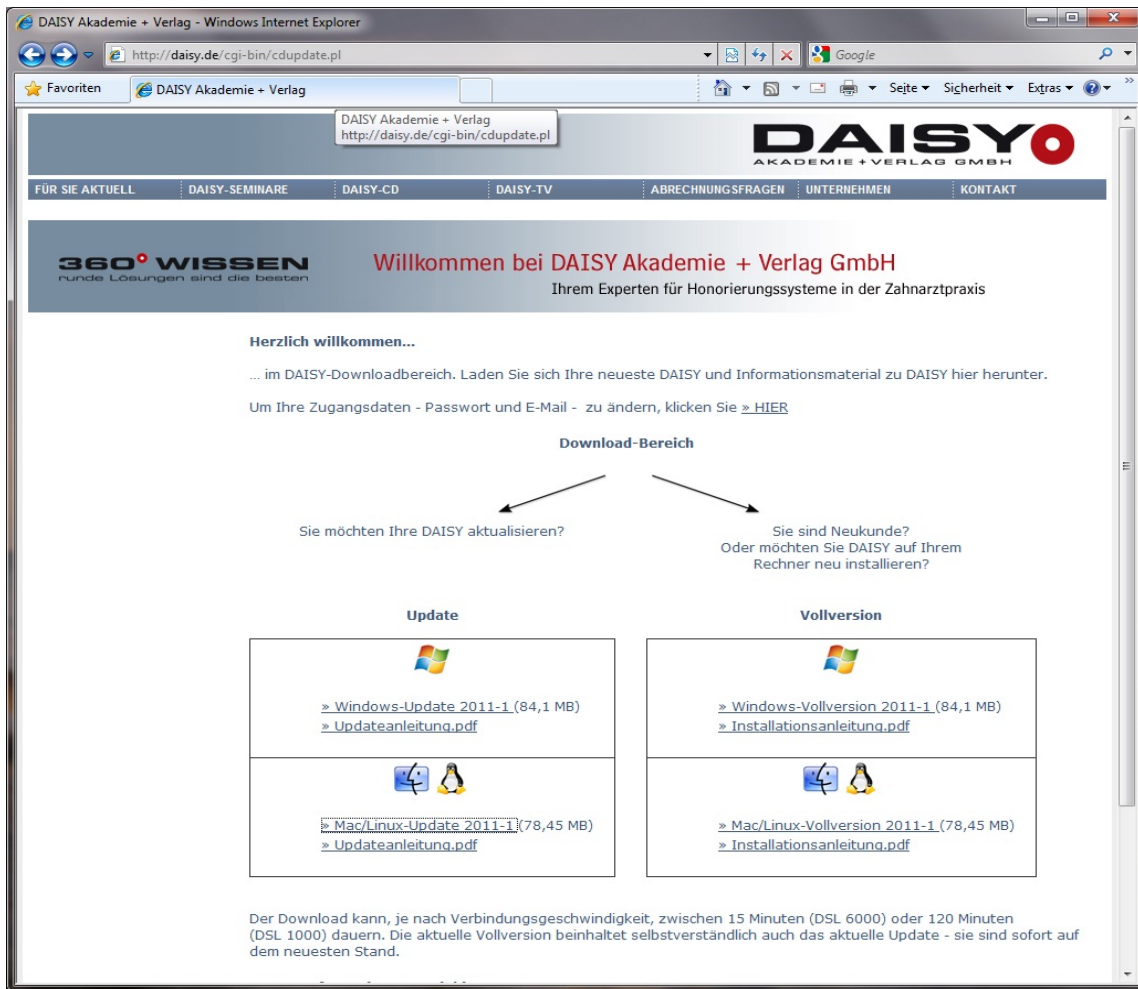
DAISY Akademie + Verlag - Windows Internet Explorer

http://daisy.de/cgi-bin/cdupdate.pl

Google

Favoriten

DAISY Akademie + Verlag

Seite ▾ Sicherheit ▾ Extras ▾

DAISY Akademie + Verlag
http://daisy.de/cgi-bin/cdupdate.pl

DAISY
AKADEMIE + VERLAG GMBH

FÜR SIE AKTUELL | DAISY-SEMINARE | DAISY-CD | DAISY-TV | ABRECHNUNGSFRAGEN | UNTERNEHMEN | KONTAKT

360° WISSEN
runde Lösungen sind die besten

Willkommen bei DAISY Akademie + Verlag GmbH
Ihrem Experten für Honorierungssysteme in der Zahnarztpraxis

Herzlich willkommen...

... im DAISY-Downloadbereich. Laden Sie sich Ihre neueste DAISY und Informationsmaterial zu DAISY hier herunter.

Um Ihre Zugangsdaten - Passwort und E-Mail - zu ändern, klicken Sie » HIER

Download-Bereich

Sie möchten Ihre DAISY aktualisieren?

Sie sind Neukunde?
Oder möchten Sie DAISY auf Ihrem Rechner neu installieren?

| Update | Vollversion |
|---|---|
| » Windows-Update 2011-1 (84,1 MB)<br>» Updateanleitung.pdf | » Windows-Vollversion 2011-1 (84,1 MB)<br>» Installationsanleitung.pdf |
| » Mac/Linux-Update 2011-1 (78,45 MB)<br>» Updateanleitung.pdf | » Mac/Linux-Vollversion 2011-1 (78,45 MB)<br>» Installationsanleitung.pdf |

Der Download kann, je nach Verbindungsgeschwindigkeit, zwischen 15 Minuten (DSL 6000) oder 120 Minuten (DSL 1000) dauern. Die aktuelle Vollversion beinhaltet selbstverständlich auch das aktuelle Update - sie sind sofort auf dem neuesten Stand.